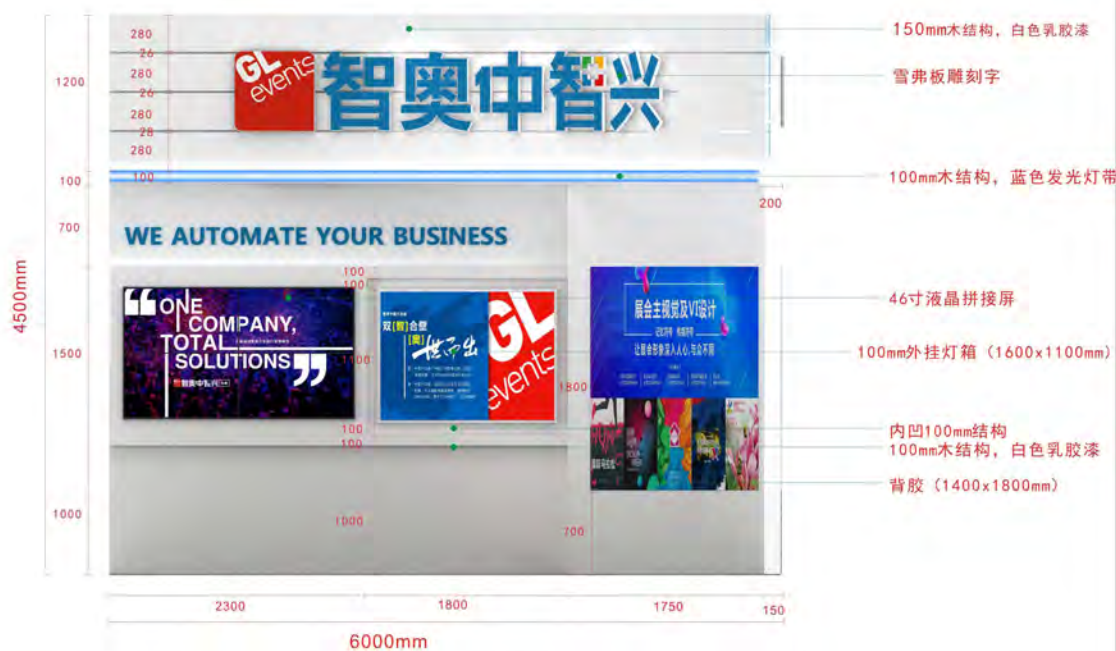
280
26
280
26
280
28
280

1200

GL events 智奥中智兴

150mm木结构，白色乳胶漆

雪弗板雕刻字

100 100

100mm木结构，蓝色发光灯带

200

700

WE AUTOMATE YOUR BUSINESS

4500mm

100
100

ONE COMPANY, TOTAL SOLUTIONS

智奥中智兴

双[智]合璧 [奥] 世而出

GL events

展会主视觉及VI设计

46寸液晶拼接屏

1500

1100

100mm外挂灯箱（1600x1100mm）

1800

100
100

内凹100mm结构
100mm木结构，白色乳胶漆

背胶（1400x1800mm）

1000

1000

700

2300

1800

1750

150

6000mm